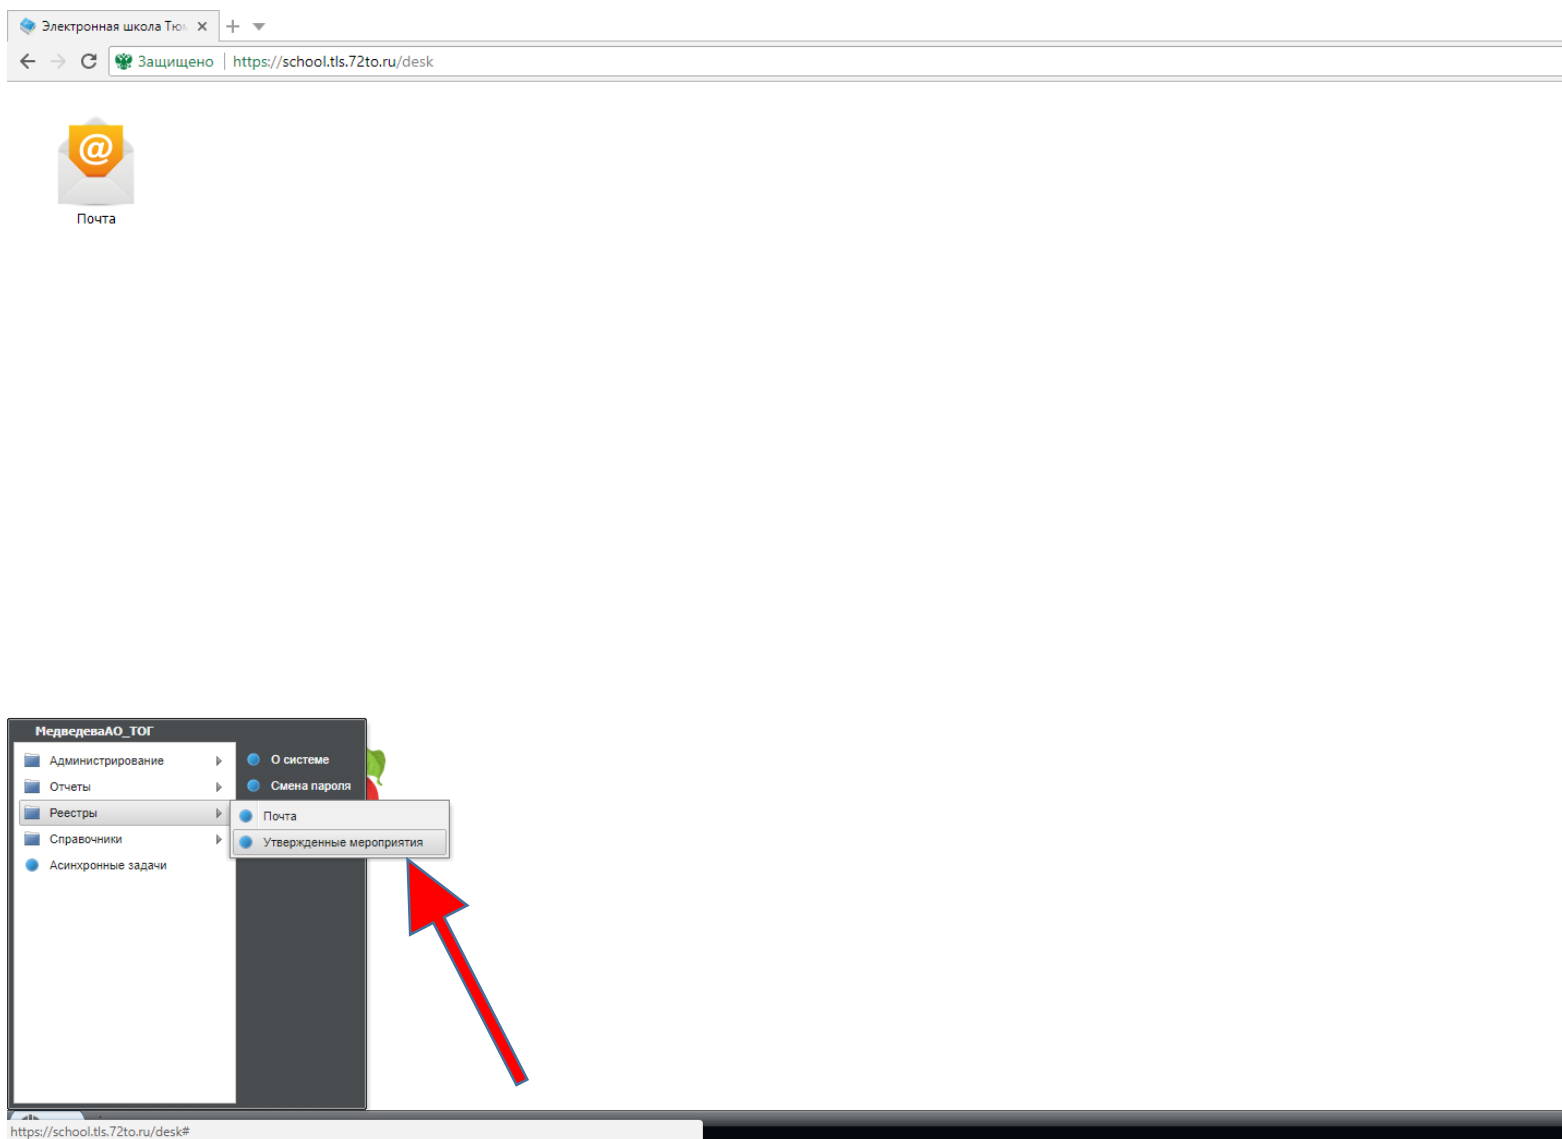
Электронная школа Тю ×

Защищено | https://school.tls.72to.ru/desk

Почта

МедведеваАО_ТОГ

Администрирование
Отчеты
Реестры
Справочники
Асинхронные задачи

О системе
Смена пароля

Почта
Утвержденные мероприятия

https://school.tls.72to.ru/desk#